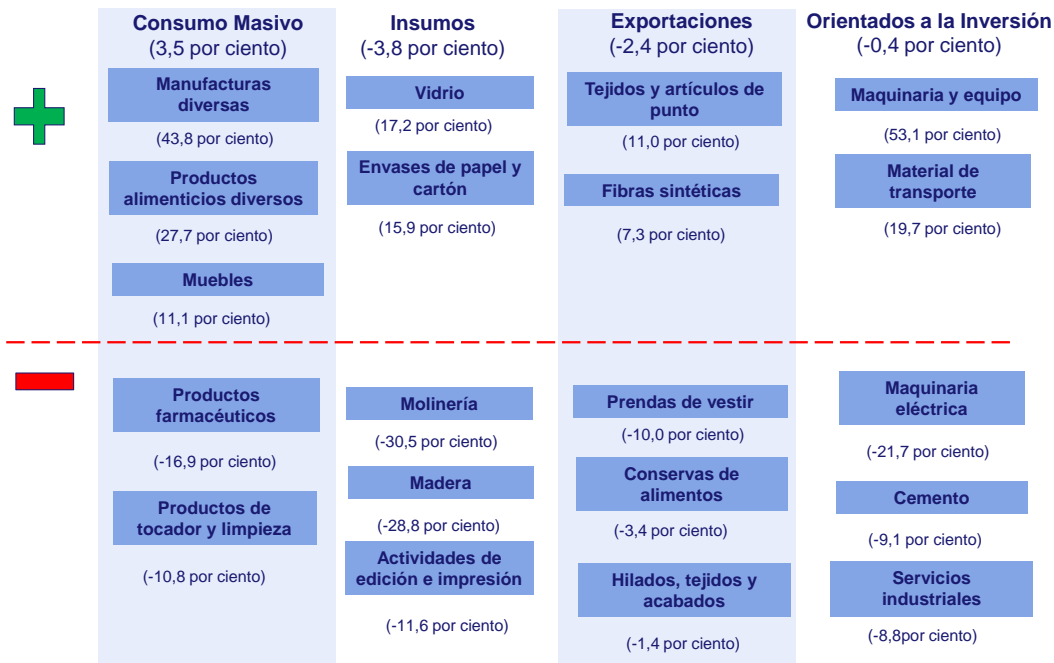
Consumo Masivo
(3,5 por ciento)

Manufacturas diversas
(43,8 por ciento)

Productos alimenticios diversos
(27,7 por ciento)

Muebles
(11,1 por ciento)

Productos farmacéuticos
(-16,9 por ciento)

Productos de tocador y limpieza
(-10,8 por ciento)

Insumos
(-3,8 por ciento)

Vidrio
(17,2 por ciento)

Envases de papel y cartón
(15,9 por ciento)

Molinería
(-30,5 por ciento)

Madera
(-28,8 por ciento)

Actividades de edición e impresión
(-11,6 por ciento)

Exportaciones
(-2,4 por ciento)

Tejidos y artículos de punto
(11,0 por ciento)

Fibras sintéticas
(7,3 por ciento)

Prendas de vestir
(-10,0 por ciento)

Conservas de alimentos
(-3,4 por ciento)

Hilados, tejidos y acabados
(-1,4 por ciento)

Orientados a la Inversión
(-0,4 por ciento)

Maquinaria y equipo
(53,1 por ciento)

Material de transporte
(19,7 por ciento)

Maquinaria eléctrica
(-21,7 por ciento)

Cemento
(-9,1 por ciento)

Servicios industriales
(-8,8por ciento)